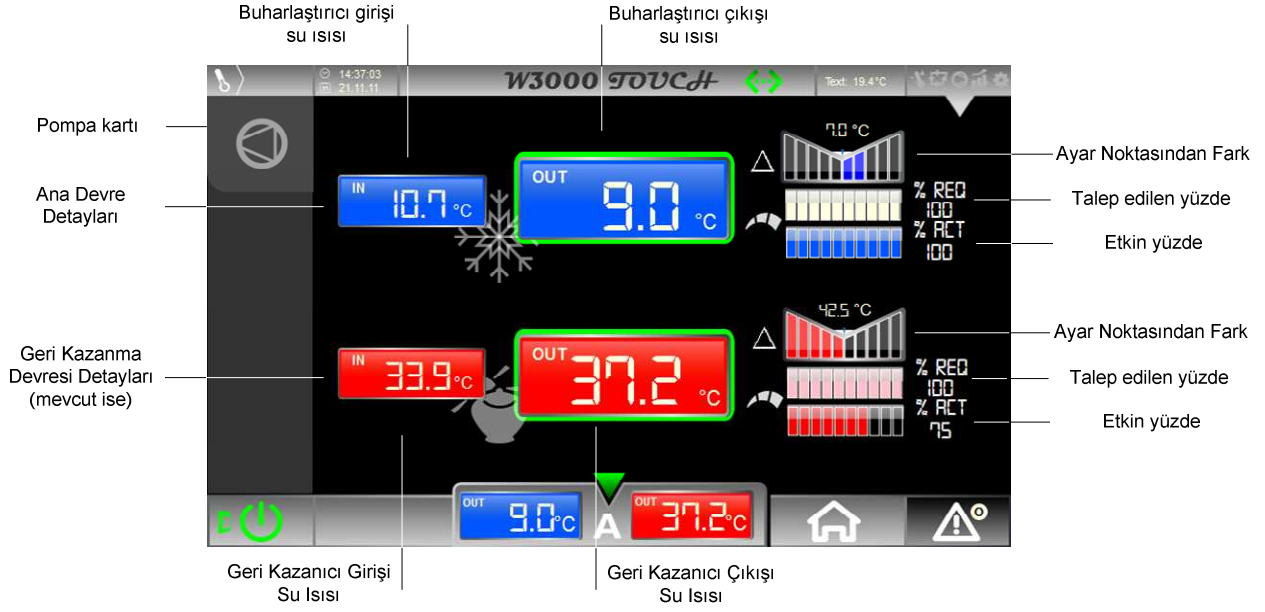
Buharlaştırıcı girişi su ısısı

Buharlaştırıcı çıkışı su ısısı

14:37:03
21.11.11

W3000 TOUCH

Text: 19.4°C

Pompa kartı

Ana Devre Detayları

IN
10.7 °C

OUT
9.0 °C

7.0 °C

Ayar Noktasından Fark

% REQ
100

Talep edilen yüzde

% ACT
100

Etkin yüzde

42.5 °C

Ayar Noktasından Fark

Geri Kazanma Devresi Detayları (mevcut ise)

IN
33.9 °C

OUT
37.2 °C

% REQ
100

Talep edilen yüzde

% ACT
75

Etkin yüzde

OUT
9.0 °C

A

OUT
37.2 °C

0

Geri Kazanıcı Girişi Su Isısı

Geri Kazanıcı Çıkışı Su Isısı